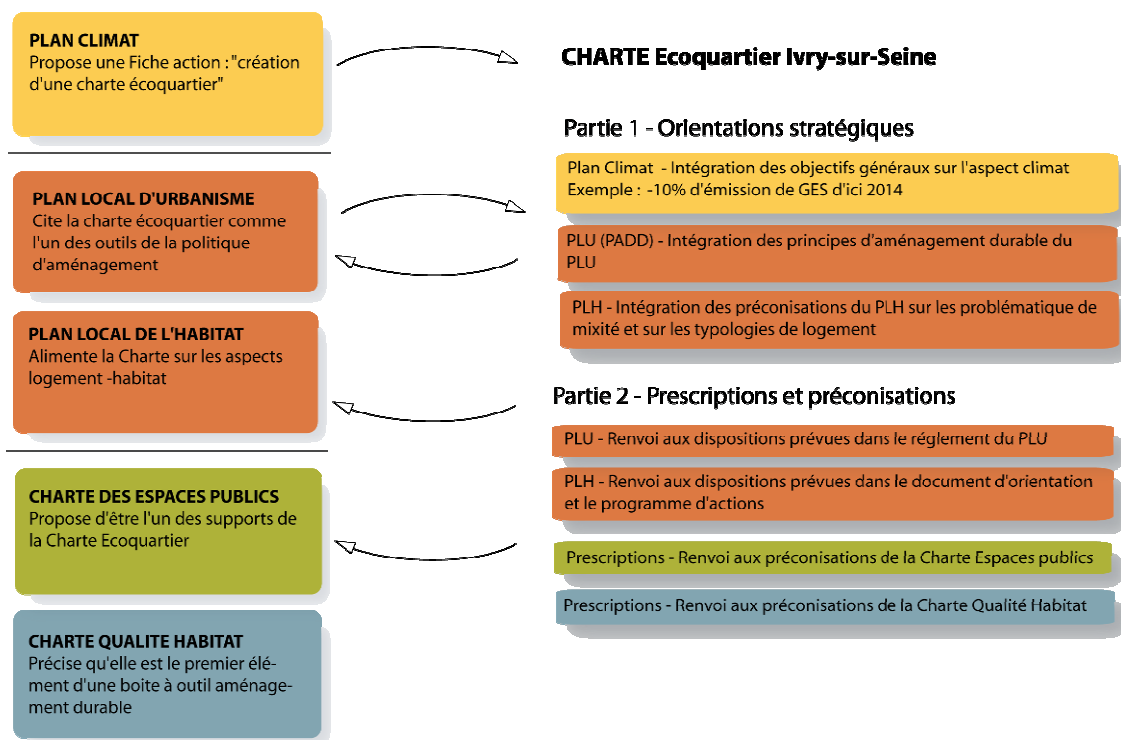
PLAN CLIMAT
Propose une Fiche action : "création d'une charte écoquartier"

PLAN LOCAL D'URBANISME
Cite la charte écoquartier comme l'un des outils de la politique d'aménagement

PLAN LOCAL DE L'HABITAT
Alimente la Charte sur les aspects logement -habitat

CHARTE DES ESPACES PUBLICS
Propose d'être l'un des supports de la Charte Ecoquartier

CHARTE QUALITE HABITAT
Précise qu'elle est le premier élément d'une boite à outil aménagement durable

CHARTE Ecoquartier Ivry-sur-Seine

Partie 1 - Orientations stratégiques

Plan Climat - Intégration des objectifs généraux sur l'aspect climat
Exemple : -10% d'émission de GES d'ici 2014

PLU (PADD) - Intégration des principes d'aménagement durable du PLU

PLH - Intégration des préconisations du PLH sur les problématique de mixité et sur les typologies de logement

Partie 2 - Prescriptions et préconisations

PLU - Renvoi aux dispositions prévues dans le réglement du PLU

PLH - Renvoi aux dispositions prévues dans le document d'orientation et le programme d'actions

Prescriptions - Renvoi aux préconisations de la Charte Espaces publics

Prescriptions - Renvoi aux préconisations de la Charte Qualité Habitat